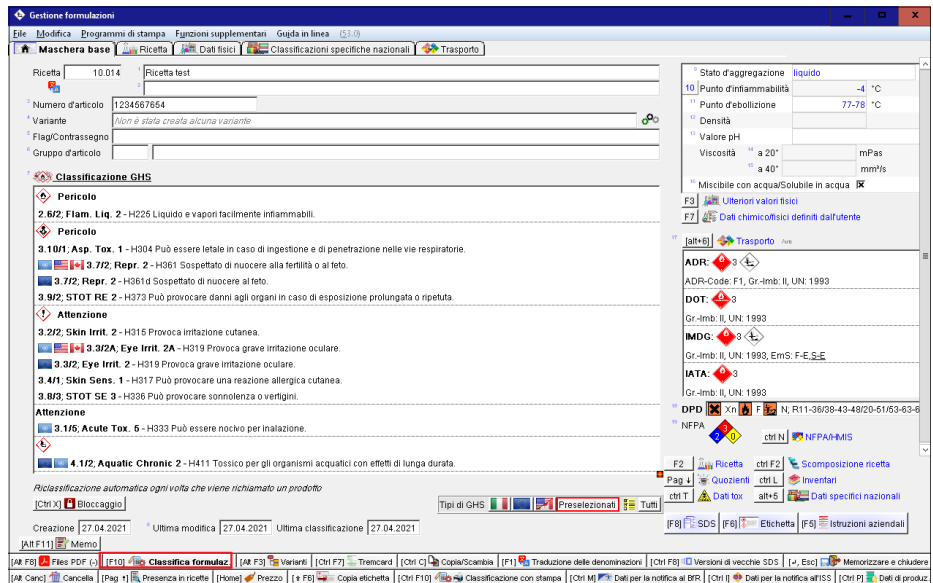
Gestione formulazioni

File Modifica Programmi di stampa Funzioni supplementari Guida in linea (53.0)

Maschera base | Ricetta | Dati fisici | Classificazioni specifiche nazionali | Trasporto

Ricetta 10.014 Ricetta test

Numero d'articolo 1234567654

Variante Non è stata creata alcuna variante

Flag/Contrassegno

Gruppo d'articolo

Classificazione GHS

Pericolo

2.6/2; Flam. Liq. 2 - H225 Liquido e vapori facilmente infiammabili.

Pericolo

3.10/1; Asp. Tox. 1 - H304 Può essere letale in caso di ingestione e di penetrazione nelle vie respiratorie.

3.7/2; Repr. 2 - H361 Sospettato di nuocere alla fertilità o al feto.

3.7/2; Repr. 2 - H361d Sospettato di nuocere al feto.

3.9/2; STOT RE 2 - H373 Può provocare danni agli organi in caso di esposizione prolungata o ripetuta.

Attenzione

3.2/2; Skin Irrit. 2 - H315 Provoca irritazione cutanea.

3.3/2A; Eye Irrit. 2A - H319 Provoca grave irritazione oculare.

3.3/2; Eye Irrit. 2 - H319 Provoca grave irritazione oculare.

3.4/1; Skin Sens. 1 - H317 Può provocare una reazione allergica cutanea.

3.8/3; STOT SE 3 - H336 Può provocare sonnolenza o vertigini.

Attenzione

3.1/5; Acute Tox. 5 - H333 Può essere nocivo per inalazione.

4.1/2; Aquatic Chronic 2 - H411 Tossico per gli organismi acquatici con effetti di lunga durata.

Riclassificazione automatica ogni volta che viene richiamato un prodotto

[Ctrl X] Bloccaggio

Tipi di GHS | Preselezionati | Tutti

Creazione 27.04.2021 Ultima modifica 27.04.2021 Ultima classificazione 27.04.2021

[Alt F11] Memo

Stato d'aggregazione liquido

10 Punto d'infiammabilità -4 °C

Punto d'ebollizione 77-78 °C

Densità

Valore pH

Viscosità a 20° mPas

a 40° mm²/s

Miscibile con acqua/Solubile in acqua

F3 Ulteriori valori fisici

F7 Dati chimico/fisici definiti dall'utente

[alt+6] Trasporto

ADR: 3

ADR-Code: F1, Gr.-Imb: II, UN: 1993

DOT: 3

Gr.-Imb: II, UN: 1993

IMDG: 3

Gr.-Imb: II, UN: 1993, EmS: F-E,S-E

IATA: 3

Gr.-Imb: II, UN: 1993

DPD Xn F N; R11-36/38-43-48/20-51/53-63-6

NFPA ctrl N NFPA/HMIS

F2 Ricetta ctrl F2 Scomposizione ricetta

Pag ↓ Quozienti ctrl L Inventari

ctrl T Dati tox alt+5 Dati specifici nazionali

[F8] SDS [F6] Etichetta [F5] Istruzioni aziendali

[Alt F8] Files PDF (-) | [F10] Classifica formulaz | [Alt F3] Varianti | [Ctrl F7] Tremcard | [Ctrl C] Copia/Scambia | [F1] Traduzione delle denominazioni | [Ctrl F8] Versioni di vecchie SDS | [↵, Esc] Memorizzare e chiudere

[Alt Canc] Cancella | [Pag ↑] Presenza in ricette | [Home] Prezzo | [⇧ F6] Copia etichetta | [Ctrl F10] Classificazione con stampa | [Ctrl M] Dati per la notifica al BfR | [Ctrl I] Dati per la notifica all'ISS | [Ctrl P] Dati di produz.